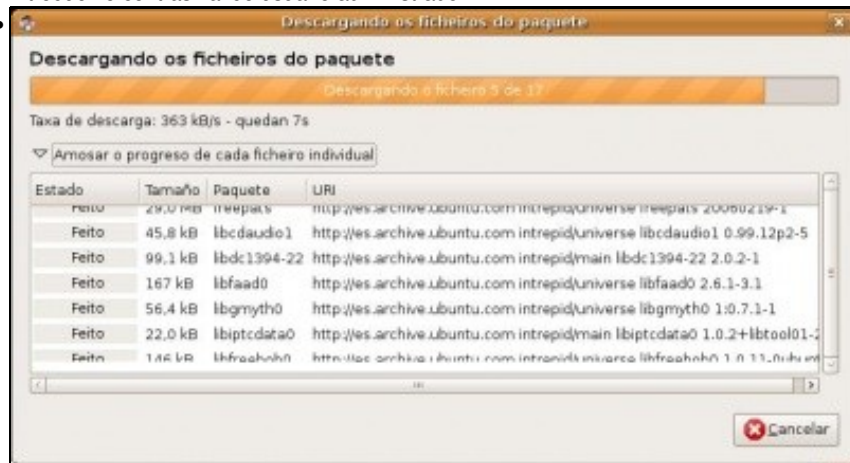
Descargando os ficheiros do paquete

Descargando os ficheiros do paquete

Descargando o ficheiro 5 de 17

Taxa de descarga: 363 kB/s - quedan 7s

Amosar o progreso de cada ficheiro individual

| Estado | Tamaño | Paquete | URI |
|---|---|---|---|
| Feito | 29,0 MB | freepats | http://es.archive.ubuntu.com intrepid/universe freepats 20060219-1 |
| Feito | 45,8 kB | libcdaudio1 | http://es.archive.ubuntu.com intrepid/universe libcdaudio1 0.99.12p2-5 |
| Feito | 99,1 kB | libdc1394-22 | http://es.archive.ubuntu.com intrepid/main libdc1394-22 2.0.2-1 |
| Feito | 167 kB | libfaad0 | http://es.archive.ubuntu.com intrepid/universe libfaad0 2.6.1-3.1 |
| Feito | 56,4 kB | libgmyth0 | http://es.archive.ubuntu.com intrepid/universe libgmyth0 1:0.7.1-1 |
| Feito | 22,0 kB | libiptcdata0 | http://es.archive.ubuntu.com intrepid/main libiptcdata0 1.0.2+libtool01-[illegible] |
| Feito | 146 kB | libfreebob0 | http://es.archive.ubuntu.com intrepid/universe libfreebob0 1.0.11-0ubu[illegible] |

Cancelar